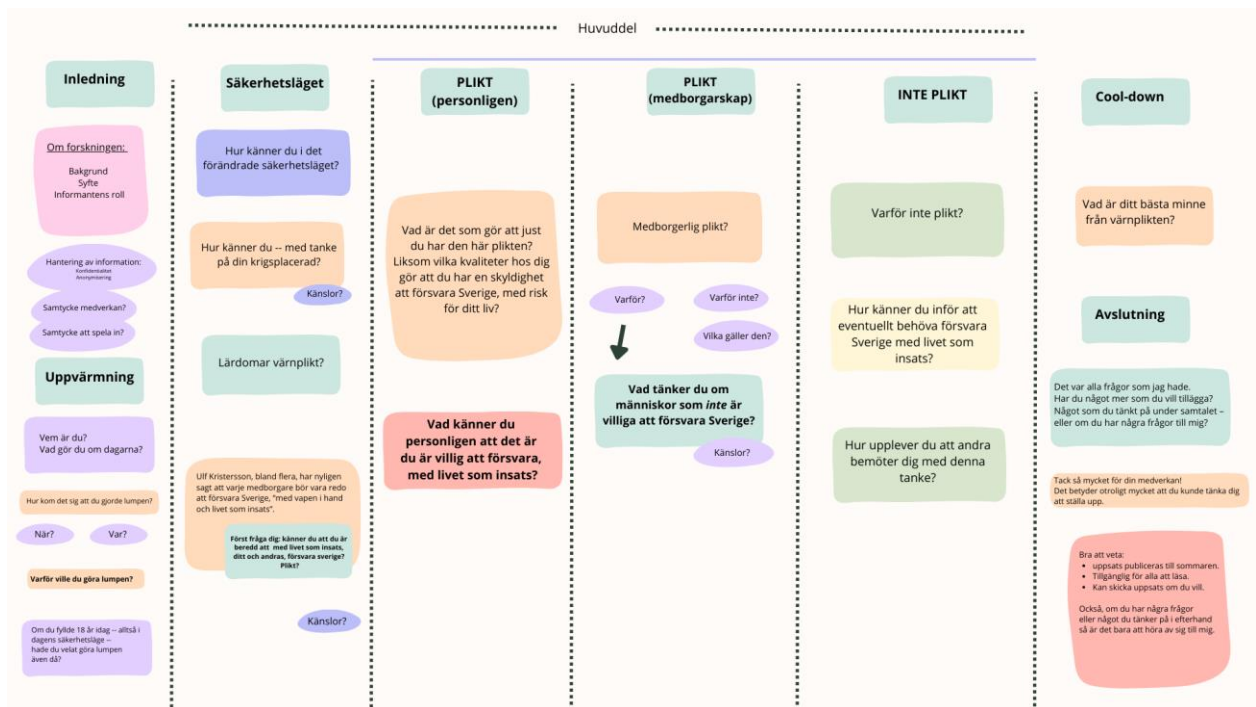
Huvuddel

Inledning

Om forskningen:

Bakgrund
Syfte
Informantens roll

Hantering av information:
Konfidentialitet
Anonymisering

Samtycke medverkan?

Samtycke att spela in?

Uppvärmning

Vem är du?
Vad gör du om dagarna?

Hur kom det sig att du gjorde lumpen?

När?

Var?

Varför ville du göra lumpen?

Om du fyllde 18 år idag -- alltså i dagens säkerhetsläge – hade du velat göra lumpen även då?

Säkerhetsläget

Hur känner du i det förändrade säkerhetsläget?

Hur känner du -- med tanke på din krigsplacerad?

Känslor?

Lärdomar värnplikt?

Ulf Kristersson, bland flera, har nyligen sagt att varje medborgare bör vara redo att försvara Sverige, "med vapen i hand och livet som insats".

Först fråga dig: känner du att du är beredd att med livet som insats, ditt och andras, försvara sverige? Plikt?

Känslor?

PLIKT (personligen)

Vad är det som gör att just du har den här plikten? Liksom vilka kvaliteter hos dig gör att du har en skyldighet att försvara Sverige, med risk för ditt liv?

Vad känner du personligen att det är du är villig att försvara, med livet som insats?

PLIKT (medborgarskap)

Medborgerlig plikt?

Varför?

Varför inte?

Vilka gäller den?

Vad tänker du om människor som inte är villiga att försvara Sverige?

Känslor?

INTE PLIKT

Varför inte plikt?

Hur känner du inför att eventuellt behöva försvara Sverige med livet som insats?

Hur upplever du att andra bemöter dig med denna tanke?

Cool-down

Vad är ditt bästa minne från värnplikten?

Avslutning

Det var alla frågor som jag hade. Har du något mer som du vill tillägga? Något som du tänkt på under samtalet – eller om du har några frågor till mig?

Tack så mycket för din medverkan! Det betyder otroligt mycket att du kunde tänka dig att ställa upp.

Bra att veta:
- uppsats publiceras till sommaren.
- Tillgänglig för alla att läsa.
- Kan skicka uppsats om du vill.

Också, om du har några frågor eller något du tänker på i efterhand så är det bara att höra av sig till mig.